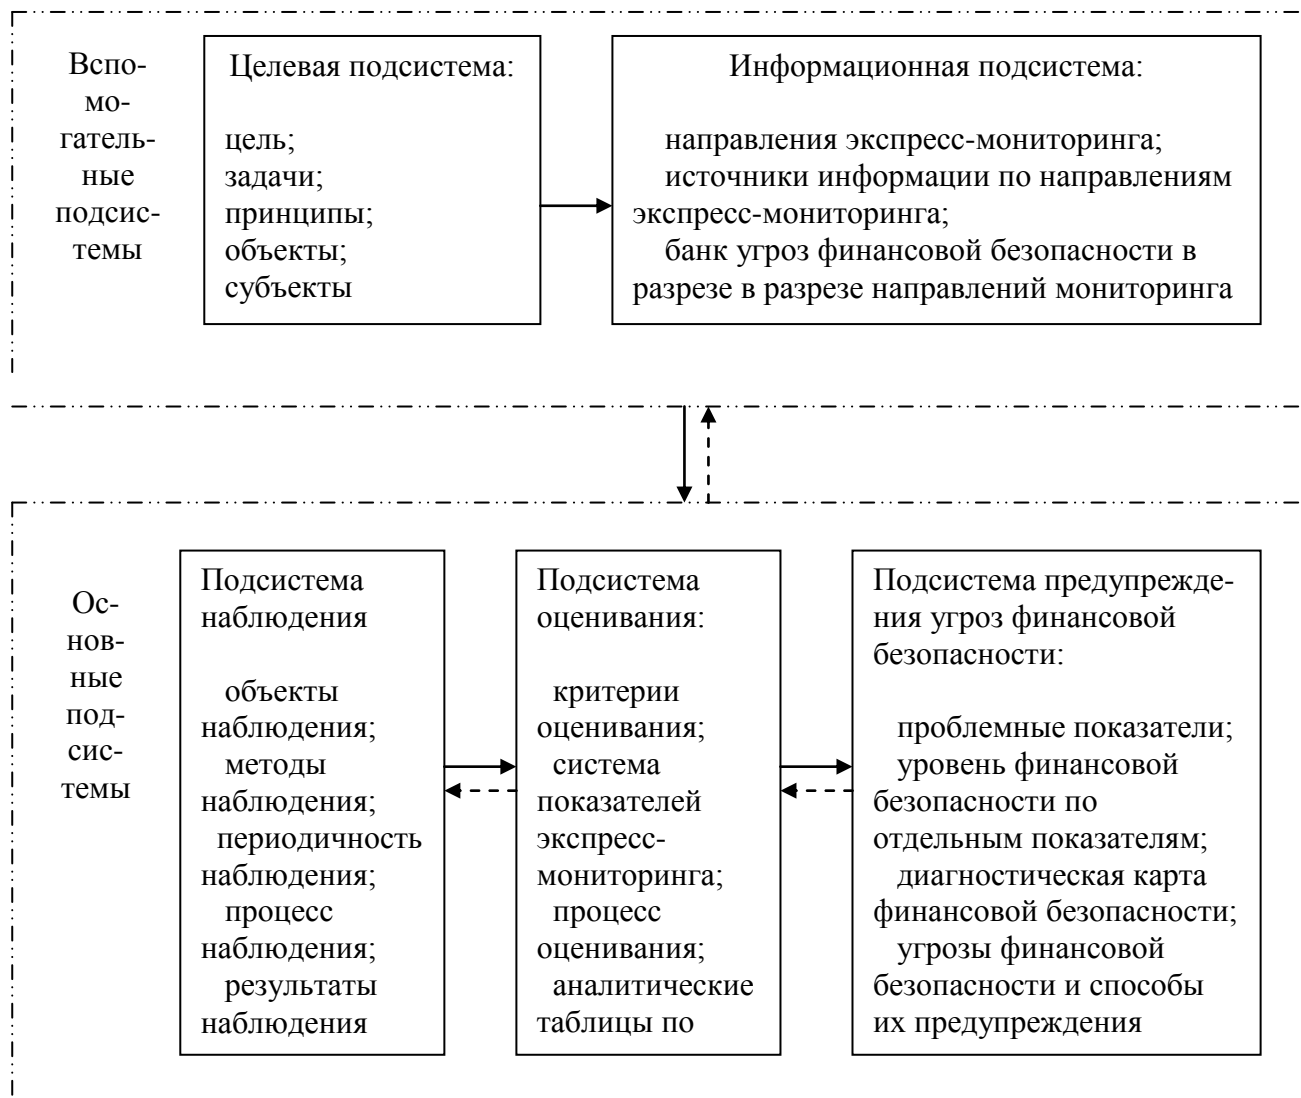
Вспомогательные подсистемы

Целевая подсистема:

цель;
задачи;
принципы;
объекты;
субъекты

Информационная подсистема:

направления экспресс-мониторинга;
источники информации по направлениям экспресс-мониторинга;
банк угроз финансовой безопасности в разрезе в разрезе направлений мониторинга

Основные подсистемы

Подсистема наблюдения

объекты наблюдения;
методы наблюдения;
периодичность наблюдения;
процесс наблюдения;
результаты наблюдения

Подсистема оценивания:

критерии оценивания;
система показателей экспресс-мониторинга;
процесс оценивания;
аналитические таблицы по

Подсистема предупреждения угроз финансовой безопасности:

проблемные показатели;
уровень финансовой безопасности по отдельным показателям;
диагностическая карта финансовой безопасности;
угрозы финансовой безопасности и способы их предупреждения